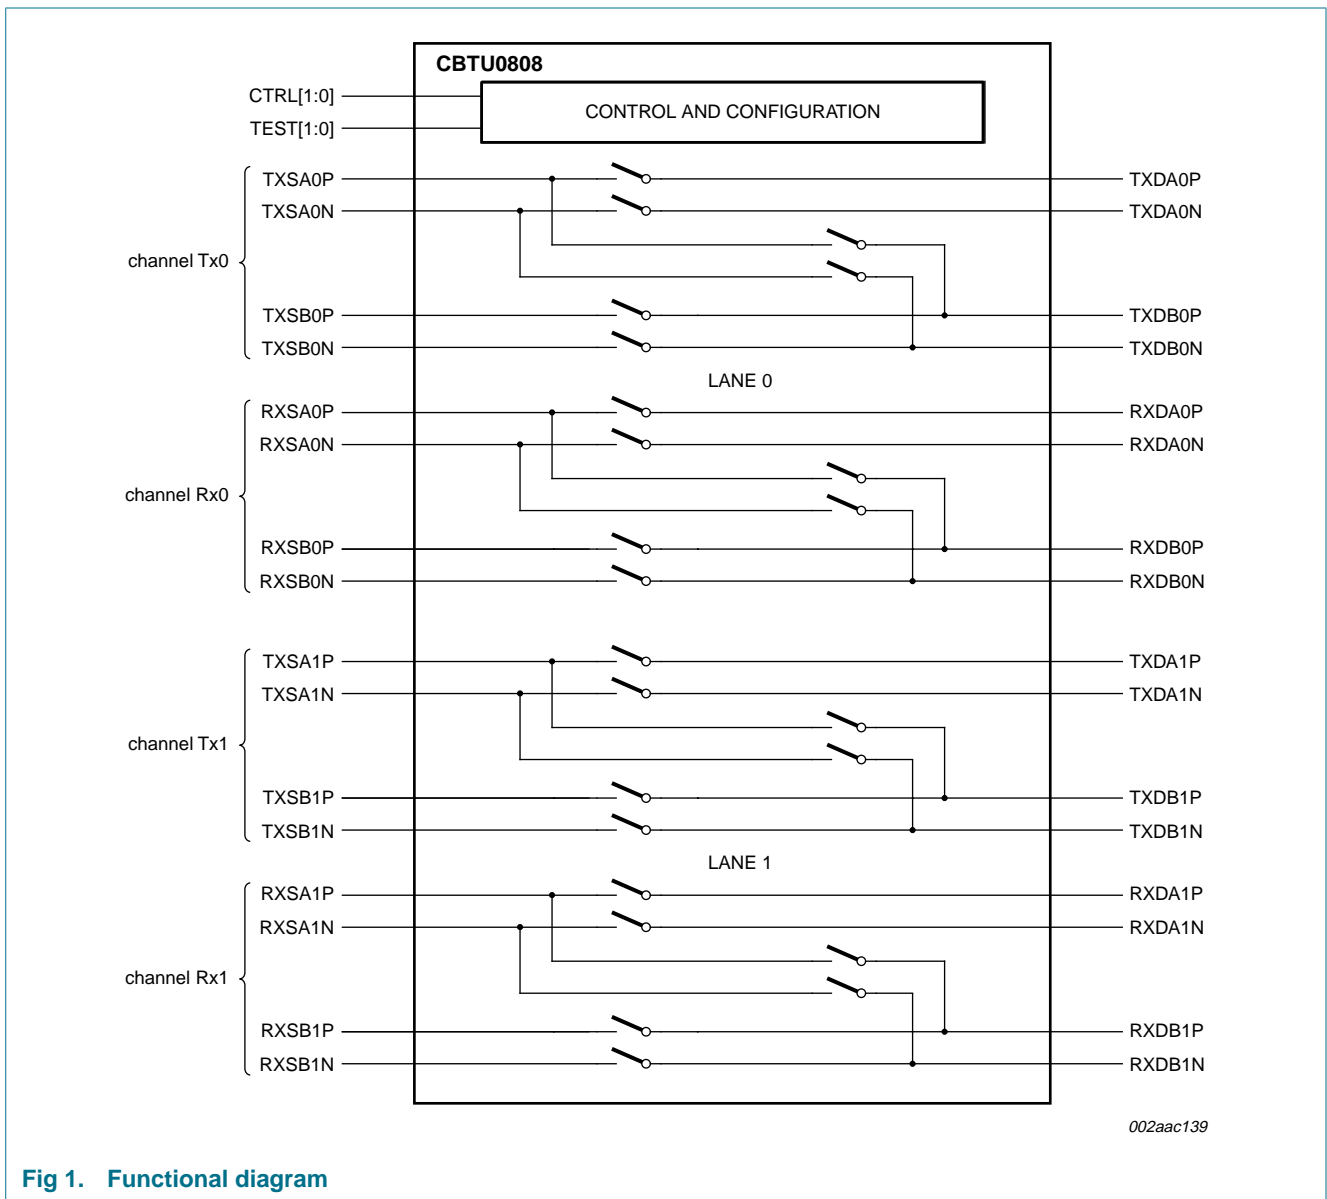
CBTU0808

CTRL[1:0]
TEST[1:0]

CONTROL AND CONFIGURATION

channel Tx0
TXSA0P
TXSA0N
TXSB0P
TXSB0N

TXDA0P
TXDA0N
TXDB0P
TXDB0N

LANE 0

channel Rx0
RXSA0P
RXSA0N
RXSB0P
RXSB0N

RXDA0P
RXDA0N
RXDB0P
RXDB0N

channel Tx1
TXSA1P
TXSA1N
TXSB1P
TXSB1N

TXDA1P
TXDA1N
TXDB1P
TXDB1N

LANE 1

channel Rx1
RXSA1P
RXSA1N
RXSB1P
RXSB1N

RXDA1P
RXDA1N
RXDB1P
RXDB1N

002aac139

Fig 1. Functional diagram